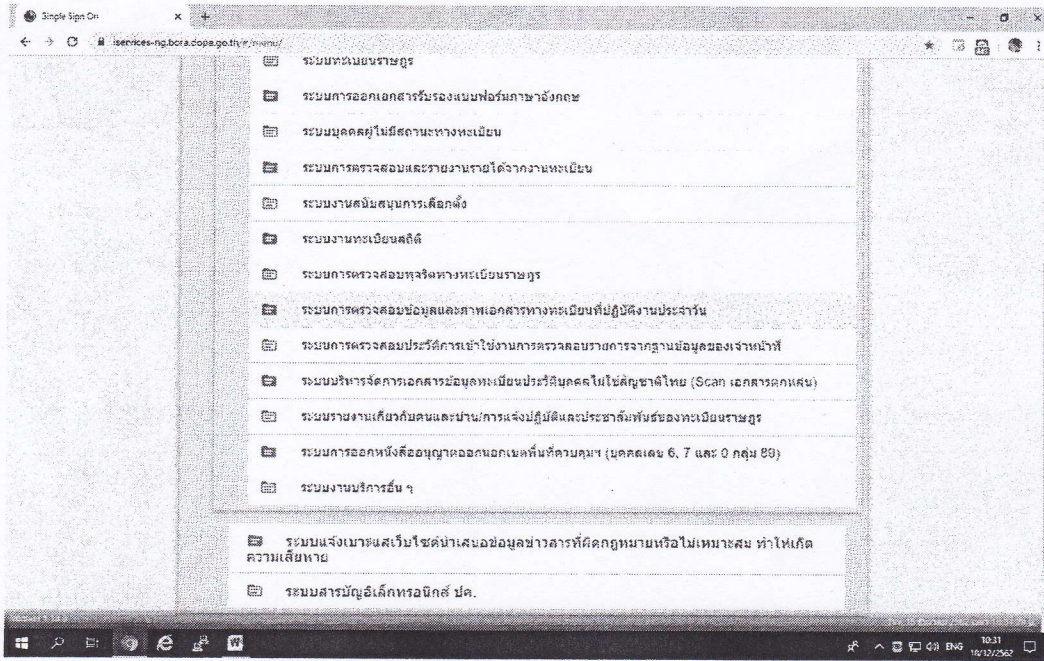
Single Sign On
iservices-ng.bora.dopa.go.th/#/menu/

ระบบทะเบียนราษฎร

ระบบการออกเอกสารรับรองแบบฟอร์มภาษาอังกฤษ

ระบบบุคคลผู้ไม่มีสถานะทางทะเบียน

ระบบการตรวจสอบและรายงานรายได้จากงานทะเบียน

ระบบงานสนับสนุนการเลือกตั้ง

ระบบงานทะเบียนสถิติ

ระบบการตรวจสอบทุจริตทางทะเบียนราษฎร

ระบบการตรวจสอบข้อมูลและภาพเอกสารทางทะเบียนที่ปฏิบัติงานประจำวัน

ระบบการตรวจสอบประวัติการเข้าใช้งานการตรวจสอบรายการจากฐานข้อมูลของเจ้าหน้าที่

ระบบบริหารจัดการเอกสารข้อมูลทะเบียนประวัติบุคคลไม่ใช่สัญชาติไทย (Scan เอกสารตกแต่ง)

ระบบรายงานเกี่ยวกับคนและบ้าน/การแจ้งปฏิบัติและประชาสัมพันธ์ของทะเบียนราษฎร

ระบบการออกหนังสืออนุญาตออกนอกเขตพื้นที่ควบคุม (บุคคลเลข 6, 7 และ 0 กลุ่ม 89)

ระบบงานบริการอื่น ๆ

ระบบแจ้งเบาะแสเว็บไซต์นำเสนอข้อมูลข่าวสารที่ผิดกฎหมายหรือไม่เหมาะสม ทำให้เกิดความเสียหาย

ระบบสารบัญอิเล็กทรอนิกส์ ปค.

ENG 10:31 18/12/2562